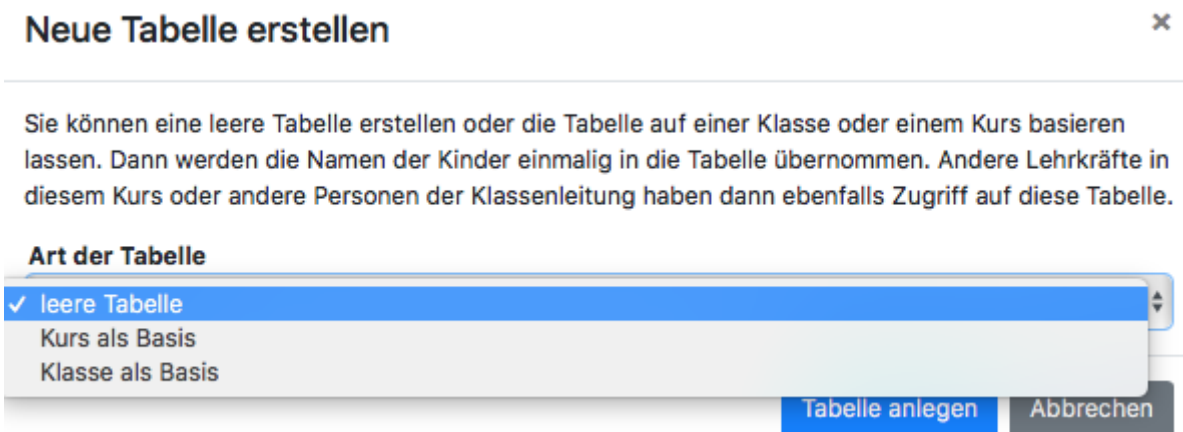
Neue Tabelle erstellen

×

Sie können eine leere Tabelle erstellen oder die Tabelle auf einer Klasse oder einem Kurs basieren lassen. Dann werden die Namen der Kinder einmalig in die Tabelle übernommen. Andere Lehrkräfte in diesem Kurs oder andere Personen der Klassenleitung haben dann ebenfalls Zugriff auf diese Tabelle.

Art der Tabelle

✓ leere Tabelle
Kurs als Basis
Klasse als Basis

Tabelle anlegen
Abbrechen